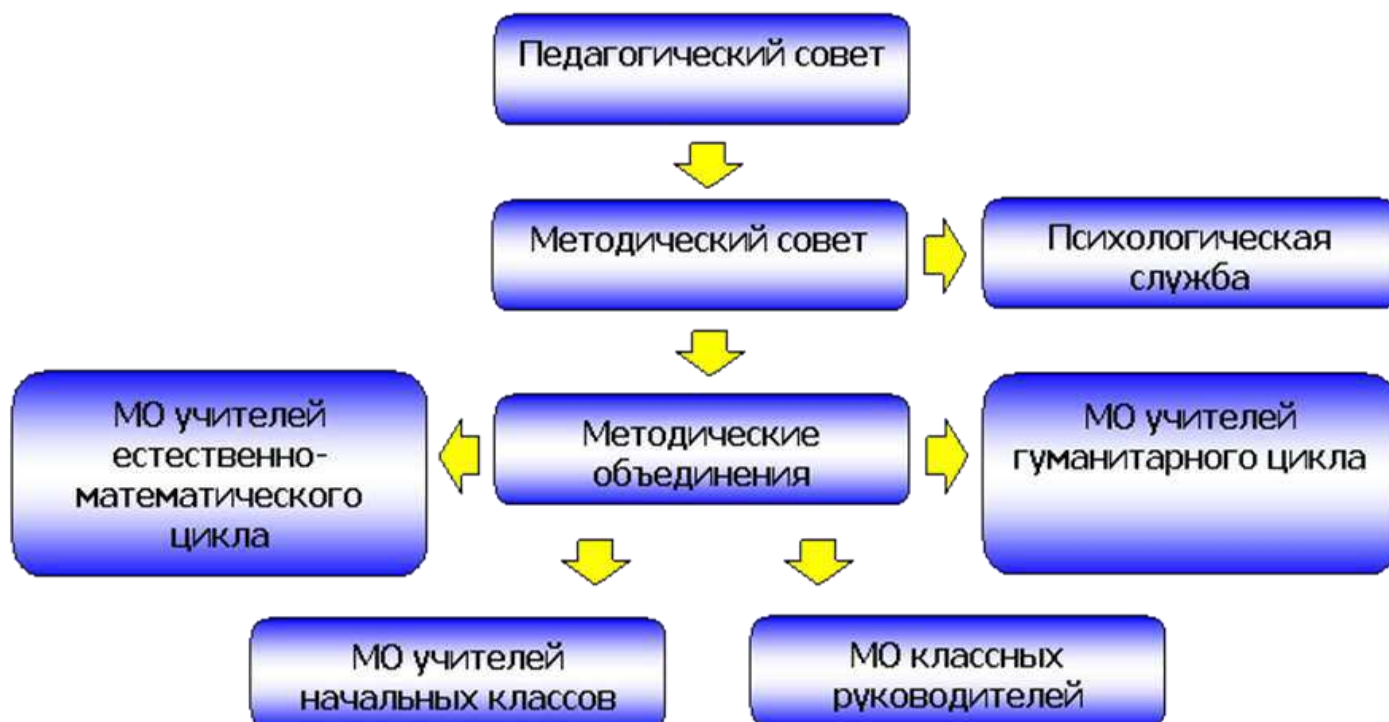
Педагогический совет

Методический совет

Психологическая служба

МО учителей естественно-математического цикла

Методические объединения

МО учителей гуманитарного цикла

МО учителей начальных классов

МО классных руководителей